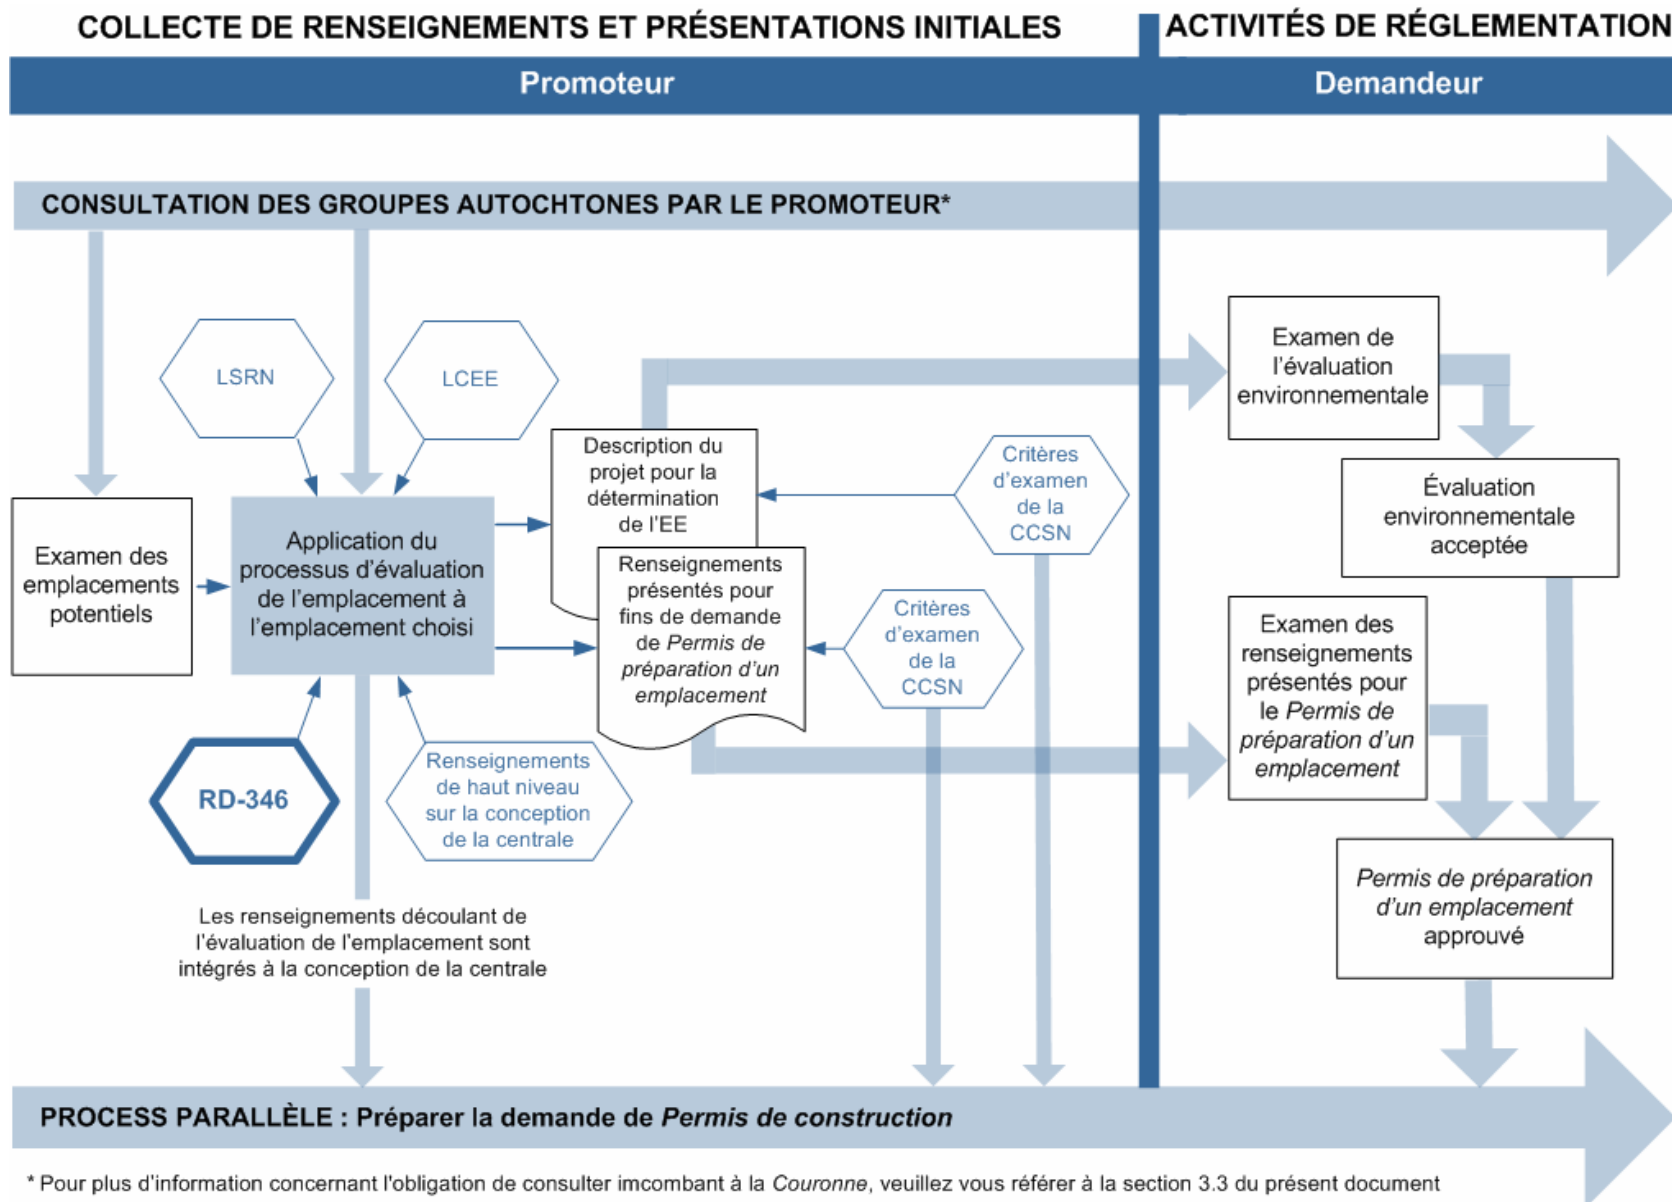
COLLECTE DE RENSEIGNEMENTS ET PRÉSENTATIONS INITIALES

ACTIVITÉS DE RÉGLEMENTATION

Promoteur

Demandeur

CONSULTATION DES GROUPES AUTOCHTONES PAR LE PROMOTEUR*

LSRN

LCEE

Examen des emplacements potentiels

Application du processus d'évaluation de l'emplacement à l'emplacement choisi

Description du projet pour la détermination de l'EE

Renseignements présentés pour fins de demande de *Permis de préparation d'un emplacement*

Critères d'examen de la CCSN

Critères d'examen de la CCSN

Examen de l'évaluation environnementale

Évaluation environnementale acceptée

Examen des renseignements présentés pour le *Permis de préparation d'un emplacement*

*Permis de préparation d'un emplacement* approuvé

RD-346

Renseignements de haut niveau sur la conception de la centrale

Les renseignements découlant de l'évaluation de l'emplacement sont intégrés à la conception de la centrale

PROCESS PARALLÈLE : Préparer la demande de *Permis de construction*

* Pour plus d'information concernant l'obligation de consulter imcombant à la *Couronne*, veuillez vous référer à la section 3.3 du présent document